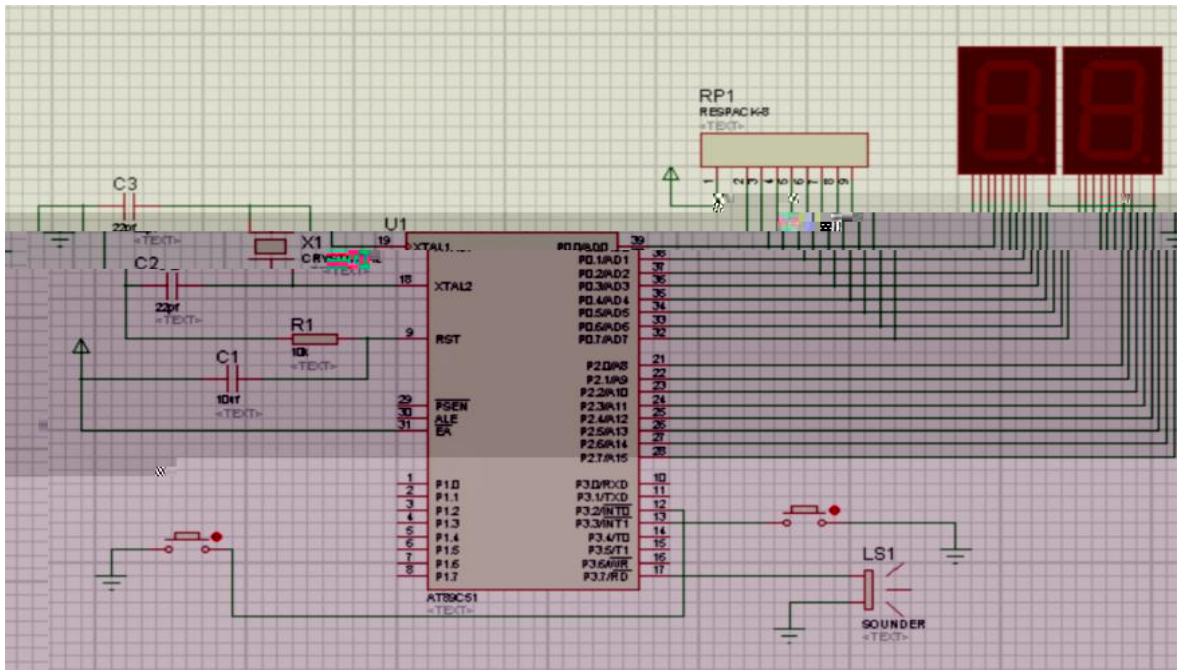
RP1
RESPACK-8
<TEXT>

C3
22pf
<TEXT>

U1

X1
CRY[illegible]

C2
22pf
<TEXT>

R1
10k
<TEXT>

C1
10uf
<TEXT>

19 XTAL1
18 XTAL2
9 RST
29 PSEN
30 ALE
31 EA

1 P1.0
2 P1.1
3 P1.2
4 P1.3
5 P1.4
6 P1.5
7 P1.6
8 P1.7

P0.0/AD0 39
P0.1/AD1 38
P0.2/AD2 37
P0.3/AD3 36
P0.4/AD4 35
P0.5/AD5 34
P0.6/AD6 33
P0.7/AD7 32

P2.0/A8 21
P2.1/A9 22
P2.2/A10 23
P2.3/A11 24
P2.4/A12 25
P2.5/A13 26
P2.6/A14 27
P2.7/A15 28

P3.0/RXD 10
P3.1/TXD 11
P3.2/INT0 12
P3.3/INT1 13
P3.4/T0 14
P3.5/T1 15
P3.6/WR 16
P3.7/RD 17

AT89C51
<TEXT>

LS1
SOUNDER
<TEXT>